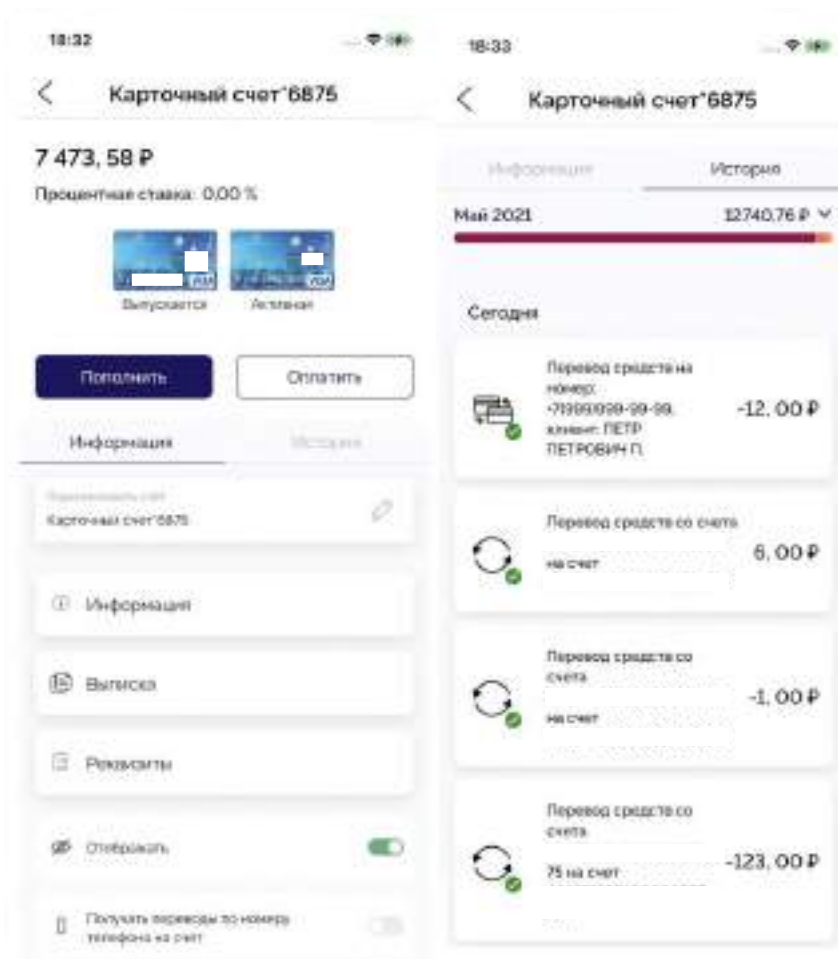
18:32

Карточный счет*6875

7 473, 58 ₽

Процентная ставка: 0,00 %

Выпускается
Активная

Пополнить
Оплатить

Информация
История

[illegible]
Карточный счет*6875

Информация

Выписка

Реквизиты

Отображать

Получать переводы по номеру телефона на счет

18:33

Карточный счет*6875

Информация
История

Май 2021
12740.76 ₽

Сегодня

Перевод средств на номер: +79999999-99-99, клиент: ПЕТР ПЕТРОВИЧ П.
-12, 00 ₽

Перевод средств со счета
на счет
6, 00 ₽

Перевод средств со счета
на счет
-1, 00 ₽

Перевод средств со счета
75 на счет
-123, 00 ₽